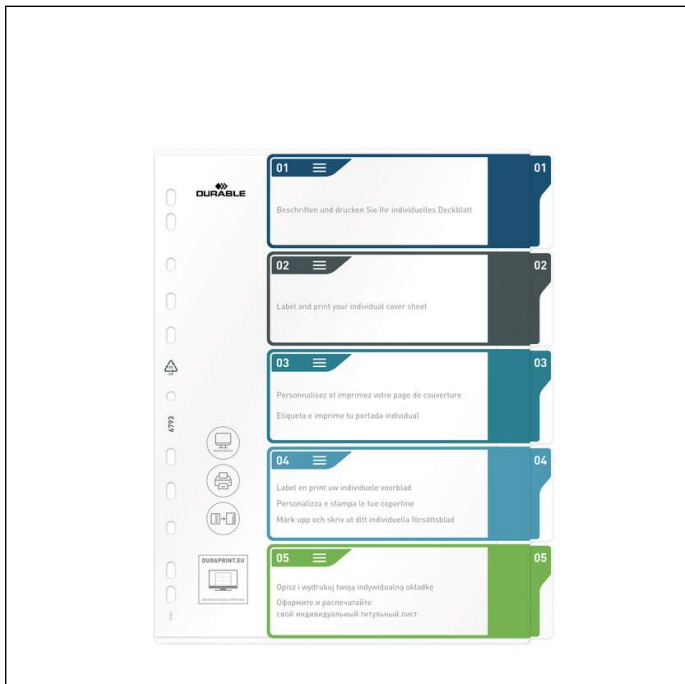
DURABLE

01

Beschriften und drucken Sie Ihr individuelles Deckblatt

01

02

Label and print your individual cover sheet

02

03

Personnalisez et imprimez votre page de couverture

Etiqueta e imprime tu portada individual

03

6793

04

Label en print uw individuele voorblad

Personalizza e stampa le tue copertine

Märk upp och skriv ut ditt individuella försättsblad

04

DURAPRINT.EU

05

Opisz i wydrukuj twoją indywidualną okładkę

Оформите и распечатайте свой индивидуальный титульный лист

05